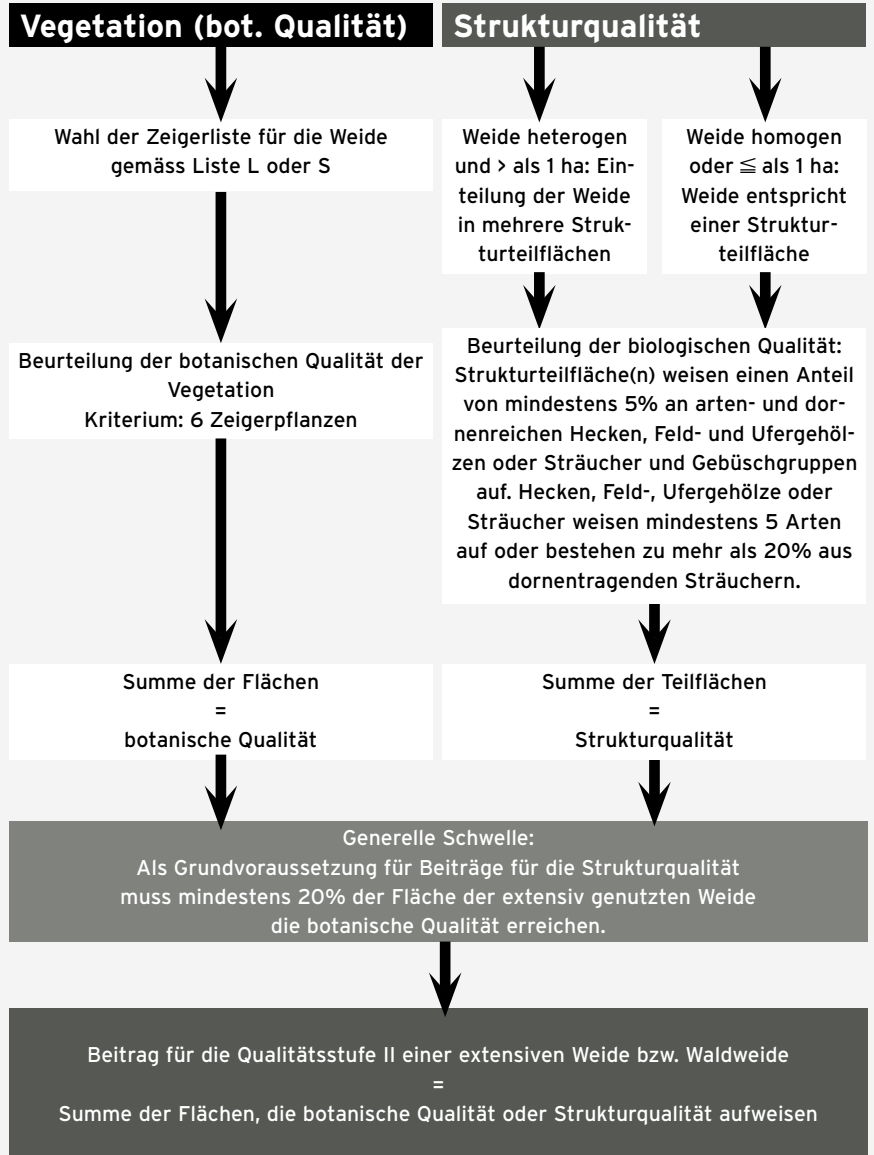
Vegetation (bot. Qualität)

Strukturqualität

Wahl der Zeigerliste für die Weide gemäss Liste L oder S

Weide heterogen und > als 1 ha: Einteilung der Weide in mehrere Strukturteilflächen

Weide homogen oder $\leqq$ als 1 ha: Weide entspricht einer Strukturteilfläche

Beurteilung der botanischen Qualität der Vegetation
Kriterium: 6 Zeigerpflanzen

Beurteilung der biologischen Qualität: Strukturteilfläche(n) weisen einen Anteil von mindestens 5% an arten- und dornenreichen Hecken, Feld- und Ufergehölzen oder Sträucher und Gebüschgruppen auf. Hecken, Feld-, Ufergehölze oder Sträucher weisen mindestens 5 Arten auf oder bestehen zu mehr als 20% aus dornentragenden Sträuchern.

Summe der Flächen
=
botanische Qualität

Summe der Teilflächen
=
Strukturqualität

Generelle Schwelle:
Als Grundvoraussetzung für Beiträge für die Strukturqualität muss mindestens 20% der Fläche der extensiv genutzten Weide die botanische Qualität erreichen.

Beitrag für die Qualitätsstufe II einer extensiven Weide bzw. Waldweide
=
Summe der Flächen, die botanische Qualität oder Strukturqualität aufweisen